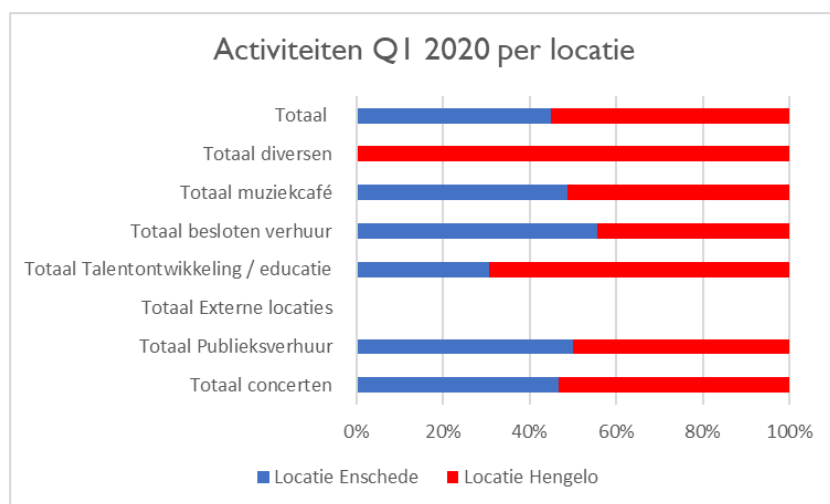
Activiteiten Q1 2020 per locatie

Totaal
Totaal diversen
Totaal muziekcafé
Totaal besloten verhuur
Totaal Talentontwikkeling / educatie
Totaal Externe locaties
Totaal Publieksverhuur
Totaal concerten

0%
20%
40%
60%
80%
100%

Locatie Enschede
Locatie Hengelo